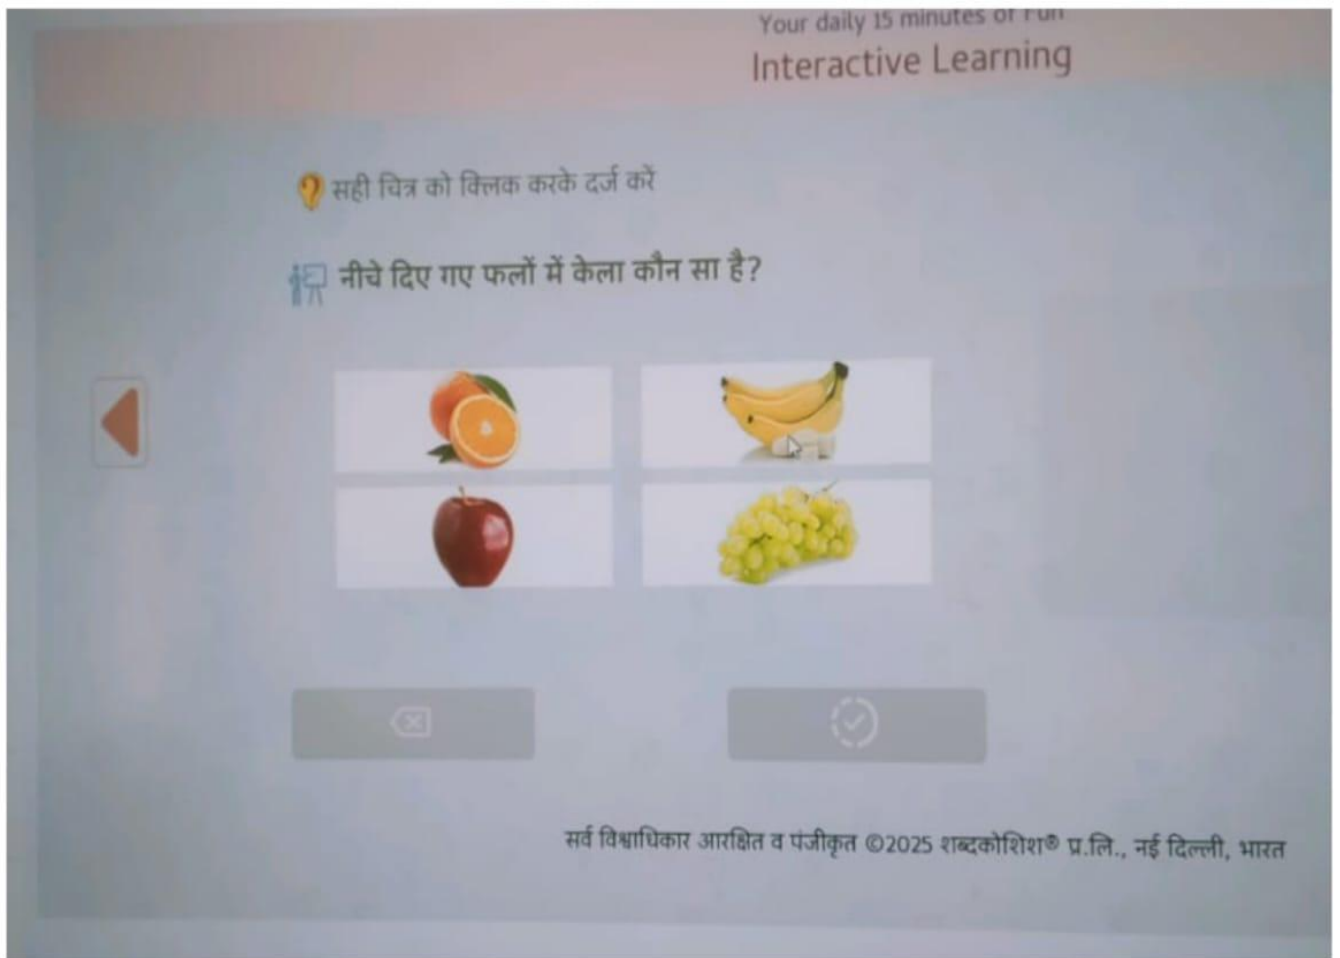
Your daily 15 minutes of Fun
Interactive Learning

सही चित्र को क्लिक करके दर्ज करें

नीचे दिए गए फलों में केला कौन सा है?

सर्व विश्वाधिकार आरक्षित व पंजीकृत ©2025 शब्दकोशिश® प्र.लि., नई दिल्ली, भारत